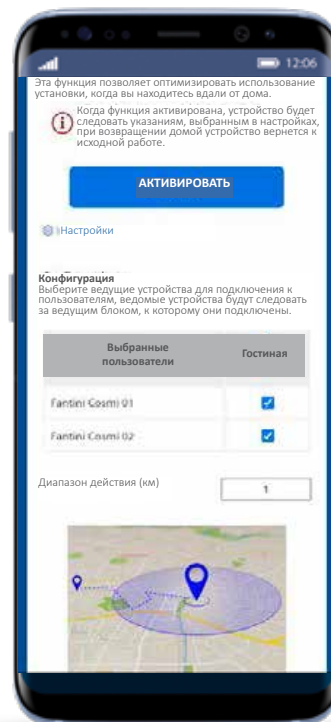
12:06

Эта функция позволяет оптимизировать использование установки, когда вы находитесь вдали от дома.

Когда функция активирована, устройство будет следовать указаниям, выбранным в настройках, при возвращении домой устройство вернется к исходной работе.

АКТИВИРОВАТЬ

Настройки

Конфигурация
Выберите ведущие устройства для подключения к пользователям, ведомые устройства будут следовать за ведущим блоком, к которому они подключены.

| Выбранные пользователи | Гостиная |
|---|---|
| Fantini Cosmi 01 | ☑ |
| Fantini Cosmi 02 | ☑ |

Диапазон действия (км)

1